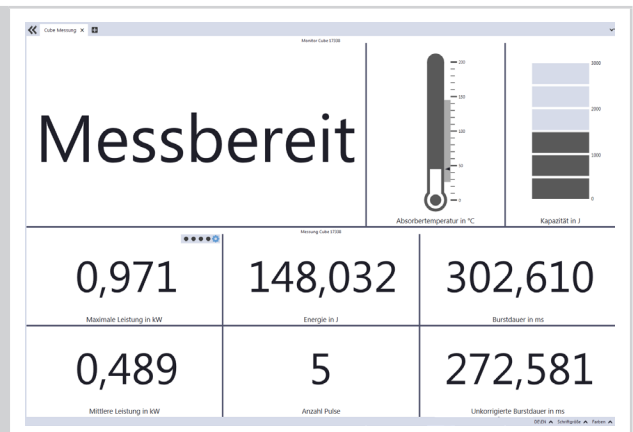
Cube Messung ×

Monitor Cube 17338

Messbereit

200
150
100
50
0

Absorbertemperatur in °C

3000
2000
1000
0

Kapazität in J

Messung Cube 17338

0,971
Maximale Leistung in kW

148,032
Energie in J

302,610
Burstdauer in ms

0,489
Mittlere Leistung in kW

5
Anzahl Pulse

272,581
Unkorrigierte Burstdauer in ms

DE/EN Schriftgröße Farben